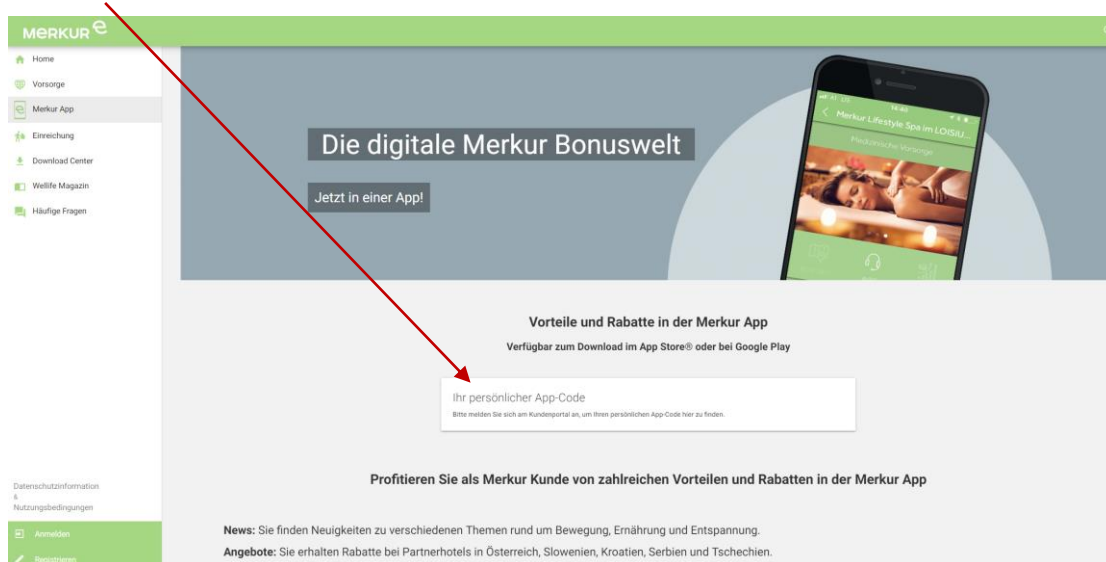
MERKUR

Home
Vorsorge
Merkur App
Einreichung
Download Center
Wellife Magazin
Häufige Fragen

Die digitale Merkur Bonuswelt

Jetzt in einer App!

Merkur Lifestyle Spa im LOISIU...
Medizinische Vorsorge

Vorteile und Rabatte in der Merkur App

Verfügbar zum Download im App Store® oder bei Google Play

Ihr persönlicher App-Code
Bitte melden Sie sich am Kundenportal an, um Ihren persönlichen App-Code hier zu finden.

Profitieren Sie als Merkur Kunde von zahlreichen Vorteilen und Rabatten in der Merkur App

News: Sie finden Neuigkeiten zu verschiedenen Themen rund um Bewegung, Ernährung und Entspannung.
Angebote: Sie erhalten Rabatte bei Partnerhotels in Österreich, Slowenien, Kroatien, Serbien und Tschechien.

Datenschutzinformation & Nutzungsbedingungen

Anmelden
Registrieren